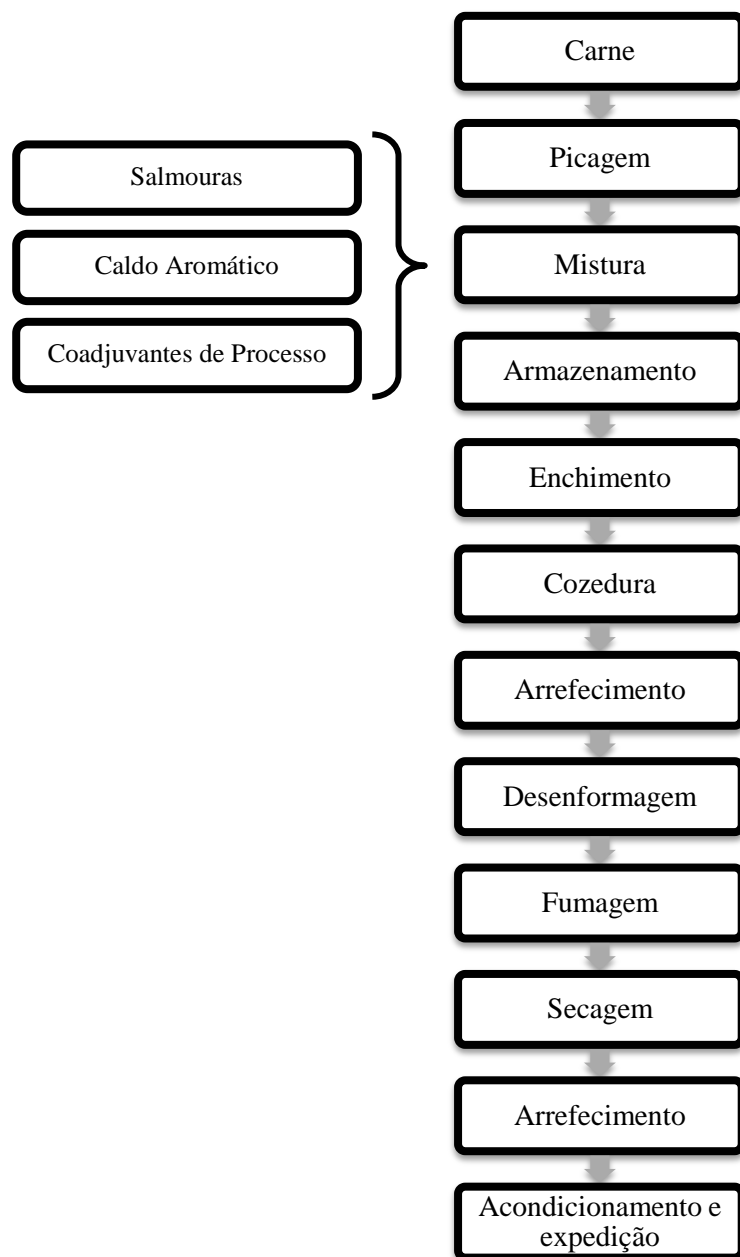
Carne

Picagem

Mistura

Armazenamento

Enchimento

Cozedura

Arrefecimento

Desenformagem

Fumagem

Secagem

Arrefecimento

Acondicionamento e expedição

Salmouras

Caldo Aromático

Coadjuvantes de Processo